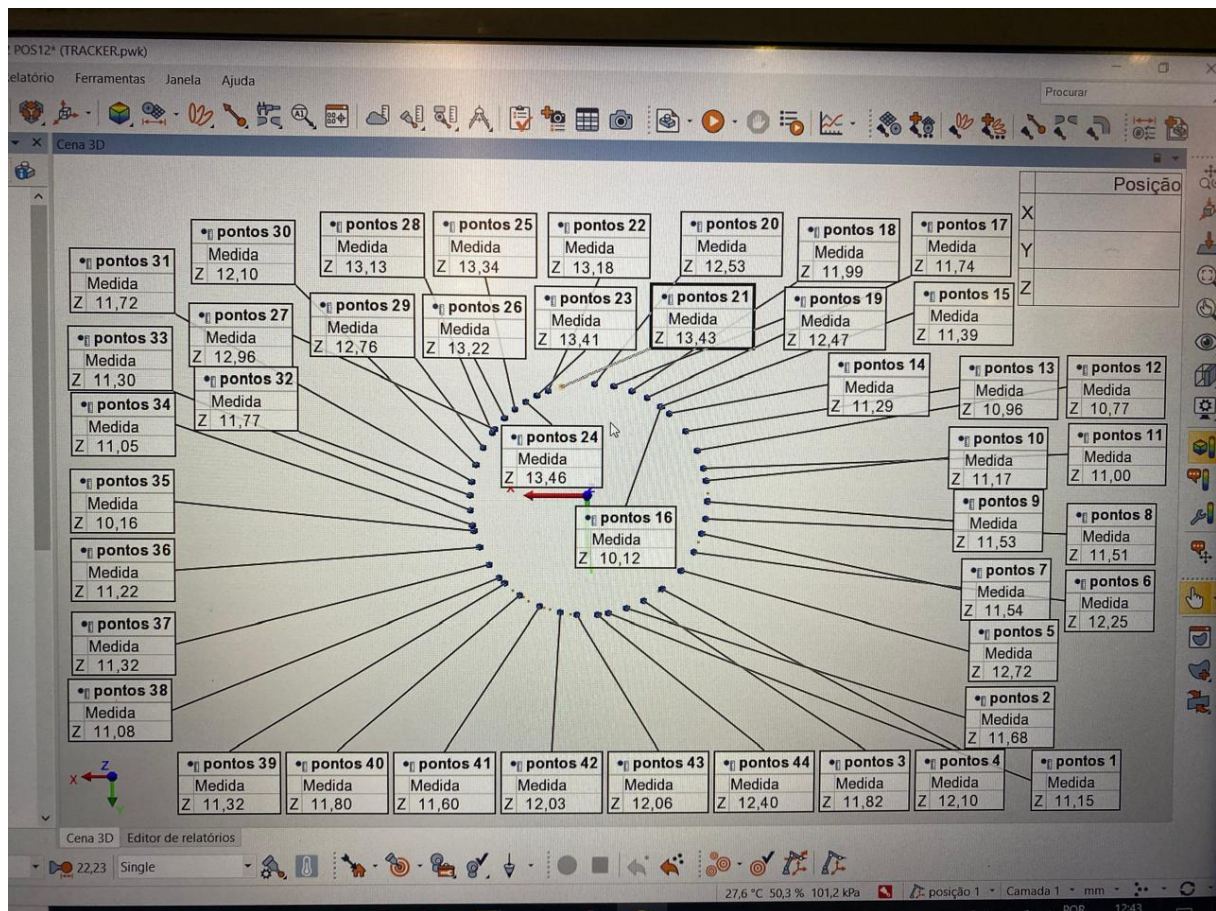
POS12* (TRACKER.pwk)

elatório Ferramentas Janela Ajuda

Procurar

Cena 3D

| | Posição |
|---|---|
| X | |
| Y | |
| Z | |

pontos 30 Medida Z 12,10
pontos 28 Medida Z 13,13
pontos 25 Medida Z 13,34
pontos 22 Medida Z 13,18
pontos 20 Medida Z 12,53
pontos 18 Medida Z 11,99
pontos 17 Medida Z 11,74
pontos 31 Medida Z 11,72
pontos 29 Medida Z 12,76
pontos 26 Medida Z 13,22
pontos 23 Medida Z 13,41
pontos 21 Medida Z 13,43
pontos 19 Medida Z 12,47
pontos 15 Medida Z 11,39
pontos 27 Medida Z 12,96
pontos 33 Medida Z 11,30
pontos 32 Medida Z 11,77
pontos 14 Medida Z 11,29
pontos 13 Medida Z 10,96
pontos 12 Medida Z 10,77
pontos 34 Medida Z 11,05
pontos 24 Medida Z 13,46
pontos 10 Medida Z 11,17
pontos 11 Medida Z 11,00
pontos 35 Medida Z 10,16
pontos 16 Medida Z 10,12
pontos 9 Medida Z 11,53
pontos 8 Medida Z 11,51
pontos 36 Medida Z 11,22
pontos 7 Medida Z 11,54
pontos 6 Medida Z 12,25
pontos 37 Medida Z 11,32
pontos 5 Medida Z 12,72
pontos 38 Medida Z 11,08
pontos 2 Medida Z 11,68
pontos 39 Medida Z 11,32
pontos 40 Medida Z 11,80
pontos 41 Medida Z 11,60
pontos 42 Medida Z 12,03
pontos 43 Medida Z 12,06
pontos 44 Medida Z 12,40
pontos 3 Medida Z 11,82
pontos 4 Medida Z 12,10
pontos 1 Medida Z 11,15

Cena 3D Editor de relatórios

22,23 Single

27,6 °C 50,3 % 101,2 kPa posição 1 Camada 1 mm

POR 12:43